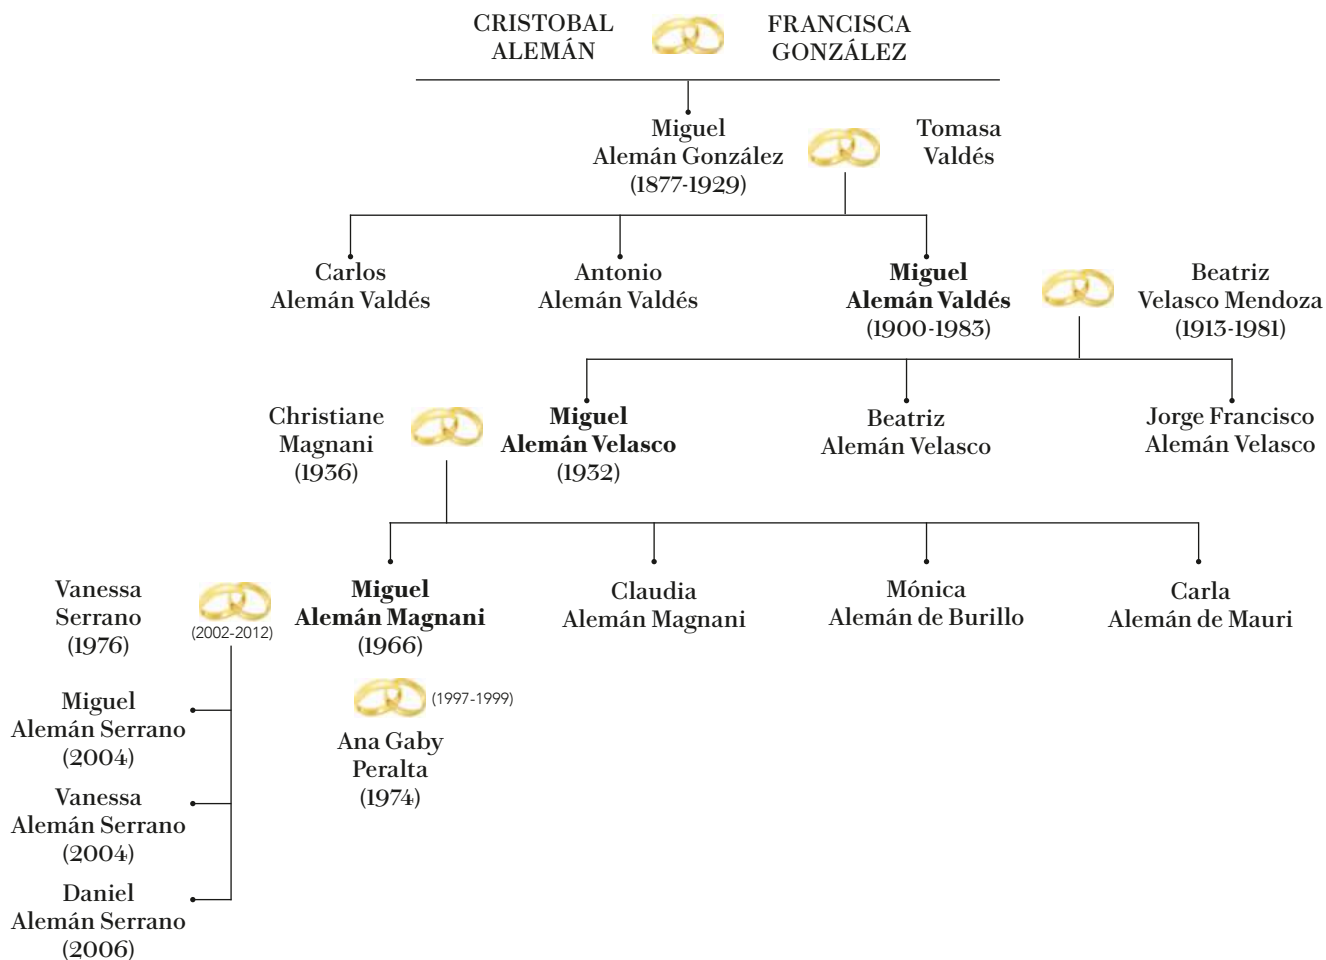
CRISTOBAL ALEMÁN

FRANCISCA GONZÁLEZ

Miguel Alemán González (1877-1929)

Tomasa Valdés

Carlos Alemán Valdés

Antonio Alemán Valdés

**Miguel Alemán Valdés** (1900-1983)

Beatriz Velasco Mendoza (1913-1981)

Christiane Magnani (1936)

**Miguel Alemán Velasco** (1932)

Beatriz Alemán Velasco

Jorge Francisco Alemán Velasco

Vanessa Serrano (1976)

(2002-2012)

**Miguel Alemán Magnani** (1966)

Claudia Alemán Magnani

Mónica Alemán de Burillo

Carla Alemán de Mauri

(1997-1999)

Ana Gaby Peralta (1974)

Miguel Alemán Serrano (2004)

Vanessa Alemán Serrano (2004)

Daniel Alemán Serrano (2006)